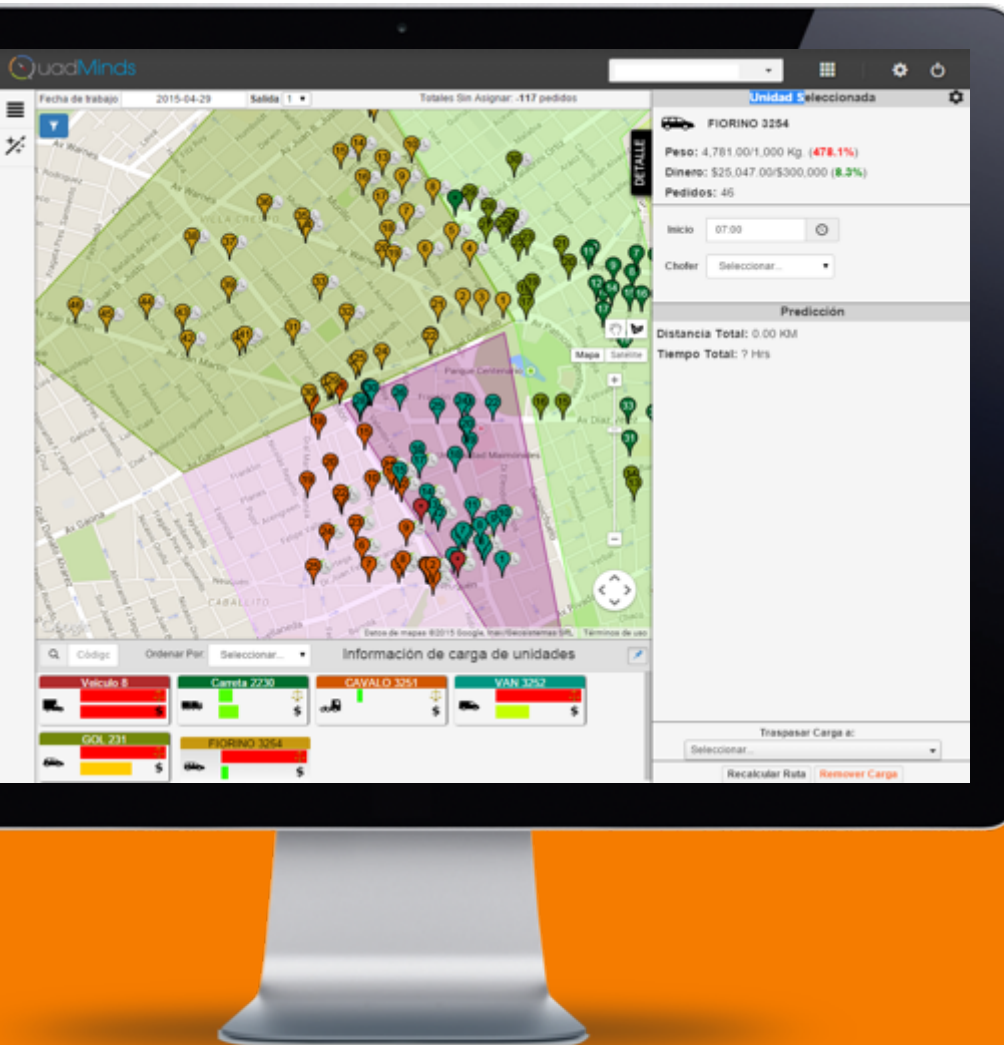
QuadMinds

Fecha de trabajo 2015-04-29 Salida 1

Totales Sin Asignar: -117 pedidos

DETALLE

Av Warnes
Av San Martin
Av Gaona
Parque Centenario
Caballito

Mapa Satélite

Datos de mapas ©2015 Google, Inav/Geosistemas SRL Términos de uso

Unidad Seleccionada

FIORINO 3254

Peso: 4,781.00/1,000 Kg. (478.1%)
Dinero: $25,047.00/$300,000 (8.3%)
Pedidos: 46

Inicio 07:00

Chofer Seleccionar...

Predicción

Distancia Total: 0.00 KM
Tiempo Total: ? Hrs

Códig Ordenar Por: Seleccionar... Información de carga de unidades

Veiculo 8 $
Carreta 2230 $
CAVALO 3251 $
VAN 3252 $
GOL 231 $
FIORINO 3254 $

Traspasar Carga a:
Seleccionar...

Recalcular Ruta Remover Carga